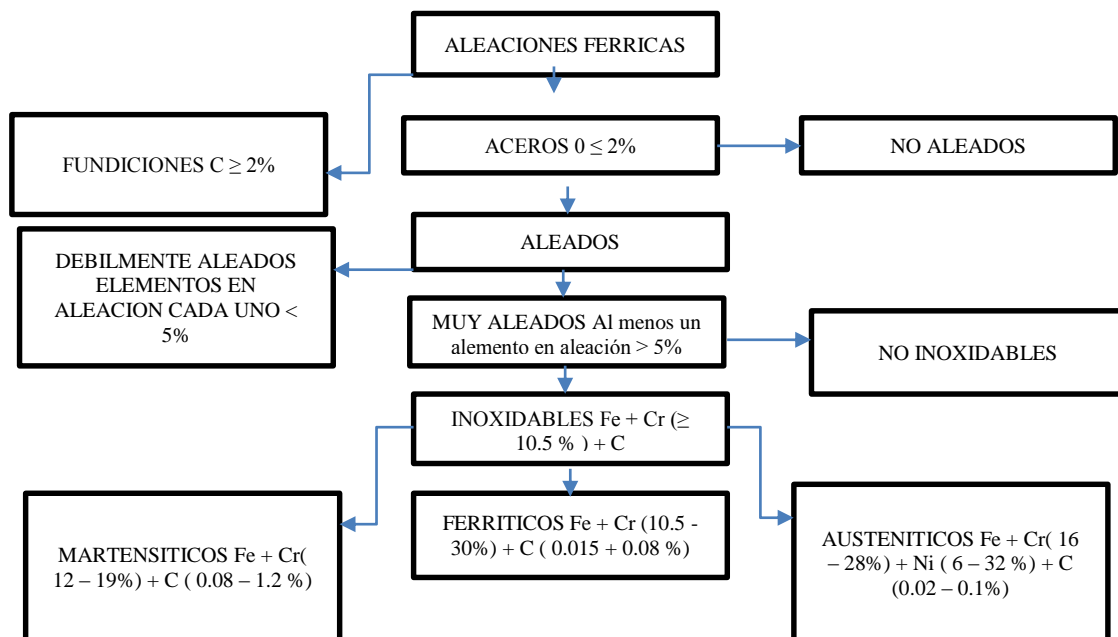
ALEACIONES FERRICAS

FUNDICIONES C $\geq$ 2%

ACEROS 0 $\leq$ 2%

NO ALEADOS

ALEADOS

DEBILMENTE ALEADOS ELEMENTOS EN ALEACION CADA UNO < 5%

MUY ALEADOS Al menos un alemento en aleación > 5%

NO INOXIDABLES

INOXIDABLES Fe + Cr ($\geq$ 10.5 % ) + C

MARTENSITICOS Fe + Cr( 12 – 19%) + C ( 0.08 – 1.2 %)

FERRITICOS Fe + Cr (10.5 - 30%) + C ( 0.015 + 0.08 %)

AUSTENITICOS Fe + Cr( 16 – 28%) + Ni ( 6 – 32 %) + C (0.02 – 0.1%)